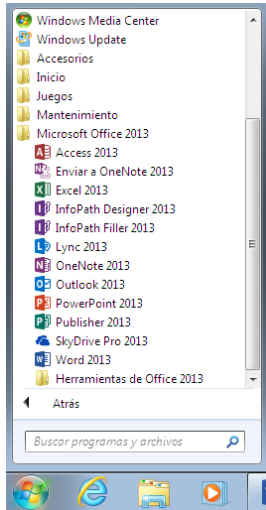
Windows Media Center
Windows Update
Accesorios
Inicio
Juegos
Mantenimiento
Microsoft Office 2013
Access 2013
Enviar a OneNote 2013
Excel 2013
InfoPath Designer 2013
InfoPath Filler 2013
Lync 2013
OneNote 2013
Outlook 2013
PowerPoint 2013
Publisher 2013
SkyDrive Pro 2013
Word 2013
Herramientas de Office 2013
Atrás
Buscar programas y archivos